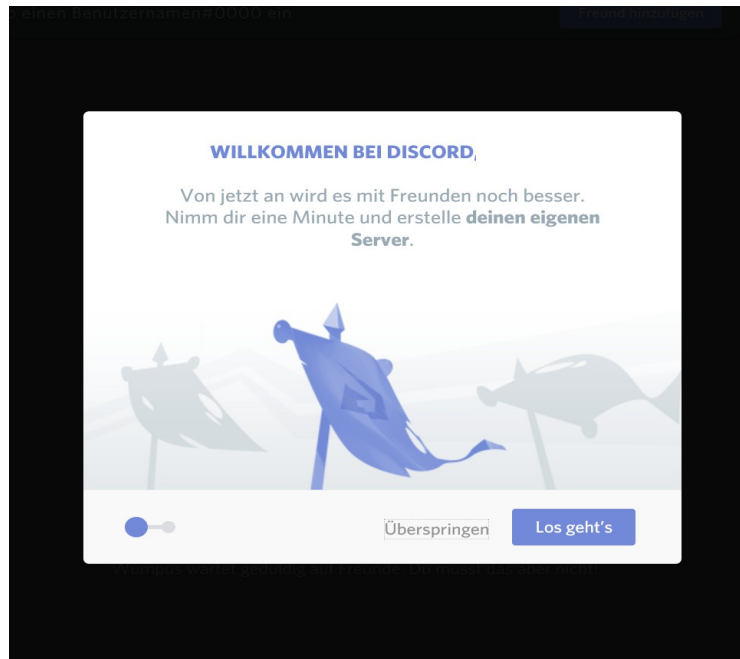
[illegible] einen Benutzernamen#0000 ein

Freund hinzufügen

WILLKOMMEN BEI DISCORD,

Von jetzt an wird es mit Freunden noch besser. Nimm dir eine Minute und erstelle **deinen eigenen Server**.

Überspringen

Los geht's

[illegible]